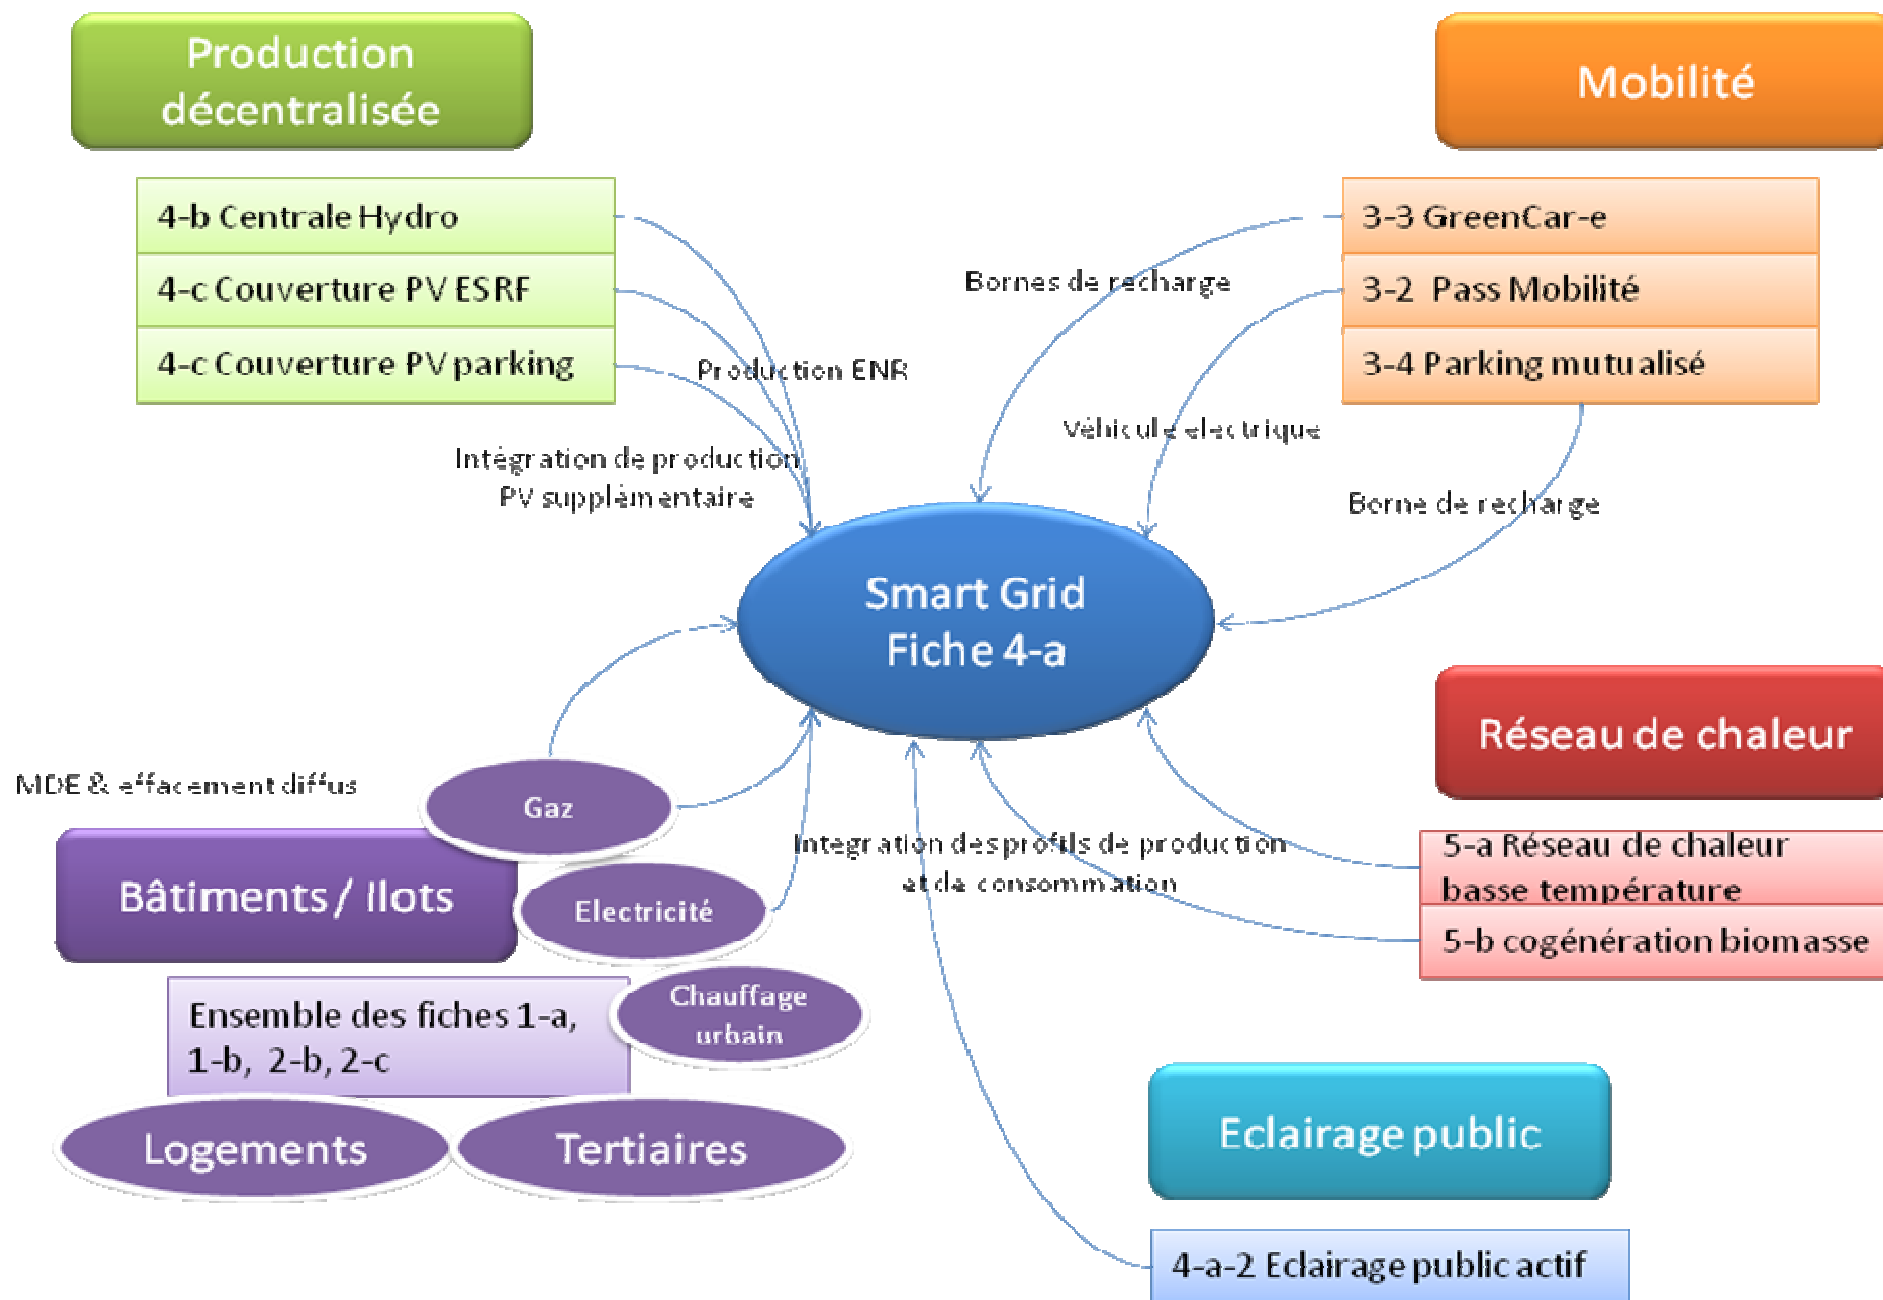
Production décentralisée

4-b Centrale Hydro

4-c Couverture PV ESRF

4-c Couverture PV parking

Mobilité

3-3 GreenCar-e

3-2 Pass Mobilité

3-4 Parking mutualisé

Bornes de recharge

Production ENR

Véhicule electrique

Intégration de production PV supplémentaire

Borne de recharge

Smart Grid Fiche 4-a

Réseau de chaleur

MDE & effacement diffus

Gaz

Integration des profils de production et de consommation

5-a Réseau de chaleur basse température

Bâtiments / Ilots

Electricité

5-b cogénération biomasse

Ensemble des fiches 1-a, 1-b, 2-b, 2-c

Chauffage urbain

Logements

Tertiaires

Eclairage public

4-a-2 Eclairage public actif